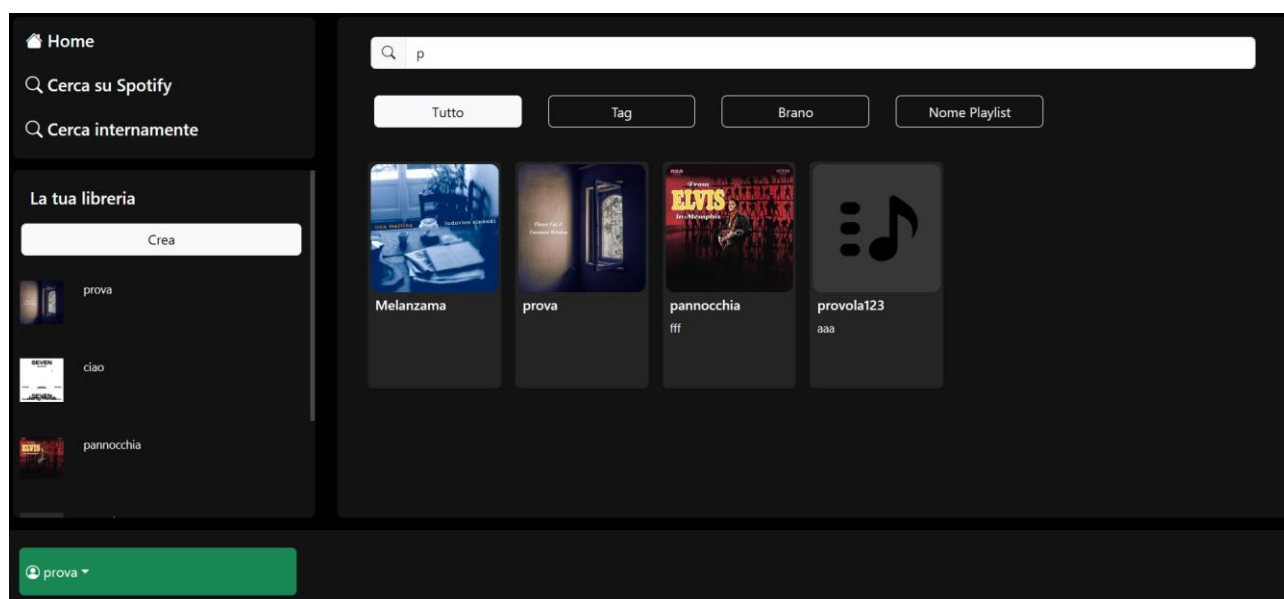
Home
Cerca su Spotify
Cerca internamente

La tua libreria
Crea
prova
ciao
pannocchia

prova

p

Tutto
Tag
Brano
Nome Playlist

una mattina ludovico einaudi
Melanzama

prova

From ELVIS in Memphis
pannocchia
fff

provola123
aaa